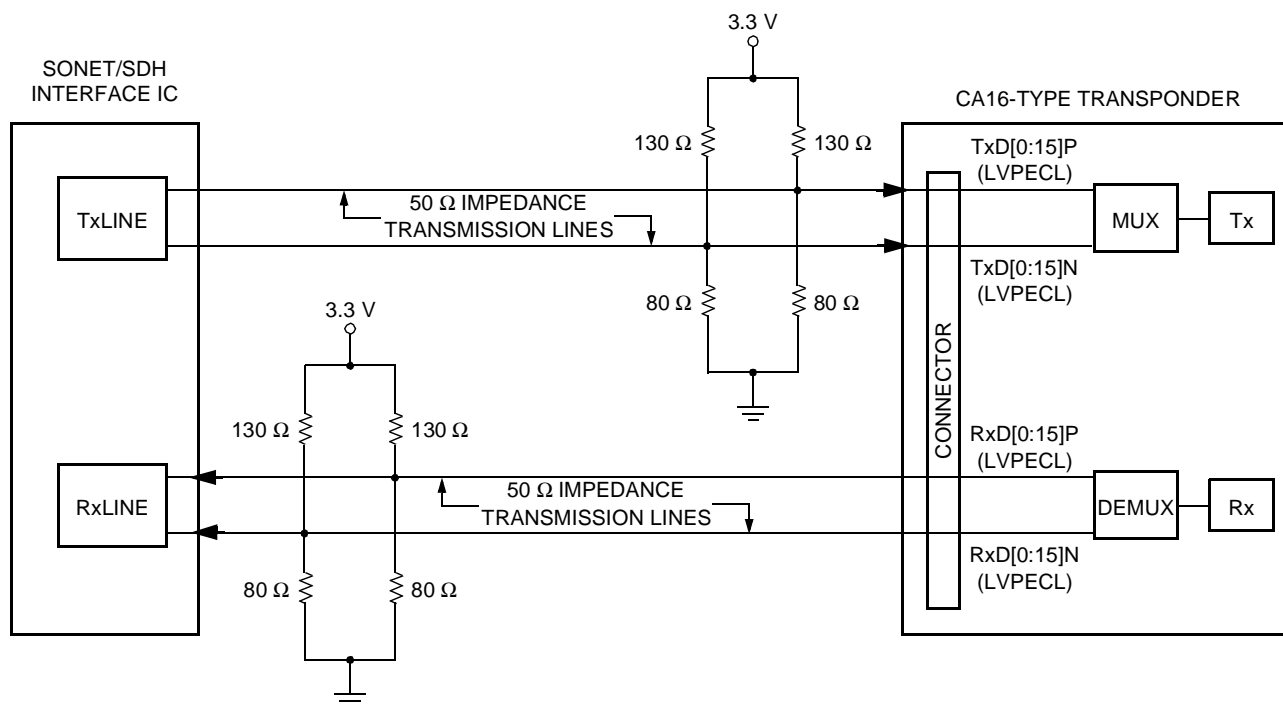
3.3 V

SONET/SDH INTERFACE IC

CA16-TYPE TRANSPONDER

130 Ω

130 Ω

TxD[0:15]P (LVPECL)

50 Ω IMPEDANCE TRANSMISSION LINES

TxLINE

MUX

Tx

TxD[0:15]N (LVPECL)

80 Ω

80 Ω

3.3 V

CONNECTOR

130 Ω

130 Ω

RxD[0:15]P (LVPECL)

50 Ω IMPEDANCE TRANSMISSION LINES

RxLINE

DEMUX

Rx

RxD[0:15]N (LVPECL)

80 Ω

80 Ω